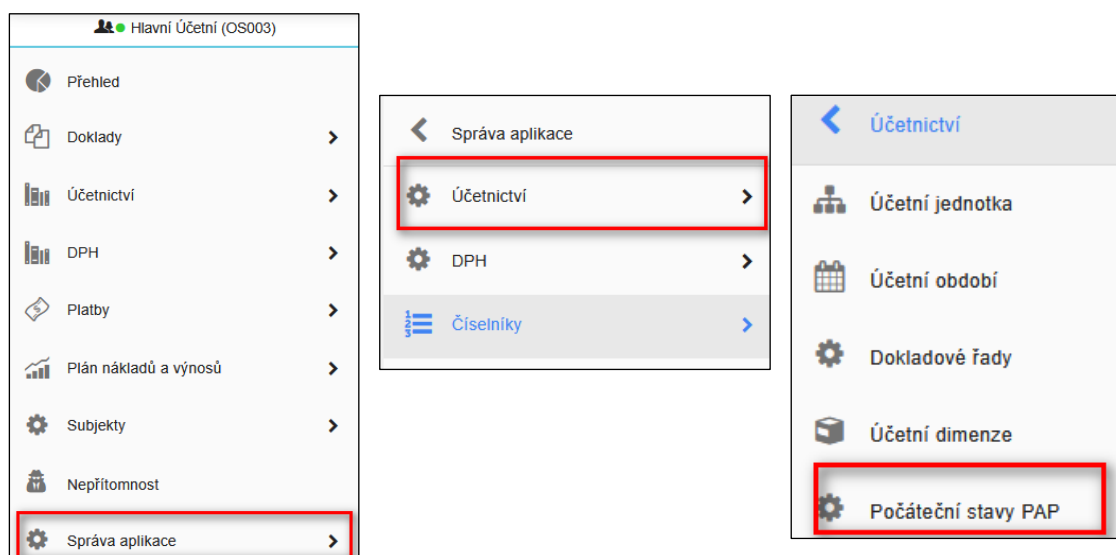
Hlavní Účetní (OS003)

Přehled

Doklady

Účetnictví

DPH

Platby

Plán nákladů a výnosů

Subjekty

Nepřítomnost

Správa aplikace

Správa aplikace

Účetnictví

DPH

Číselníky

Účetnictví

Účetní jednotka

Účetní období

Dokladové řady

Účetní dimenze

Počáteční stavy PAP